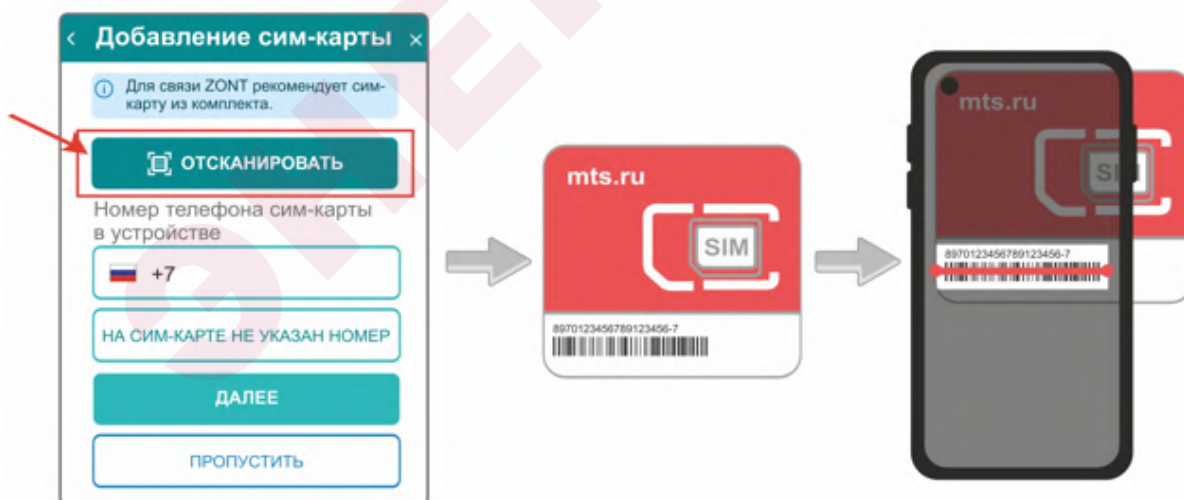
‹ Добавление сим-карты ×

Для связи ZONT рекомендует сим-карту из комплекта.

ОТСКАНИРОВАТЬ

Номер телефона сим-карты в устройстве

+7

НА СИМ-КАРТЕ НЕ УКАЗАН НОМЕР

ДАЛЕЕ

ПРОПУСТИТЬ

mts.ru

SIM

89701234567891234567

mts.ru

SIM

89701234567891234567